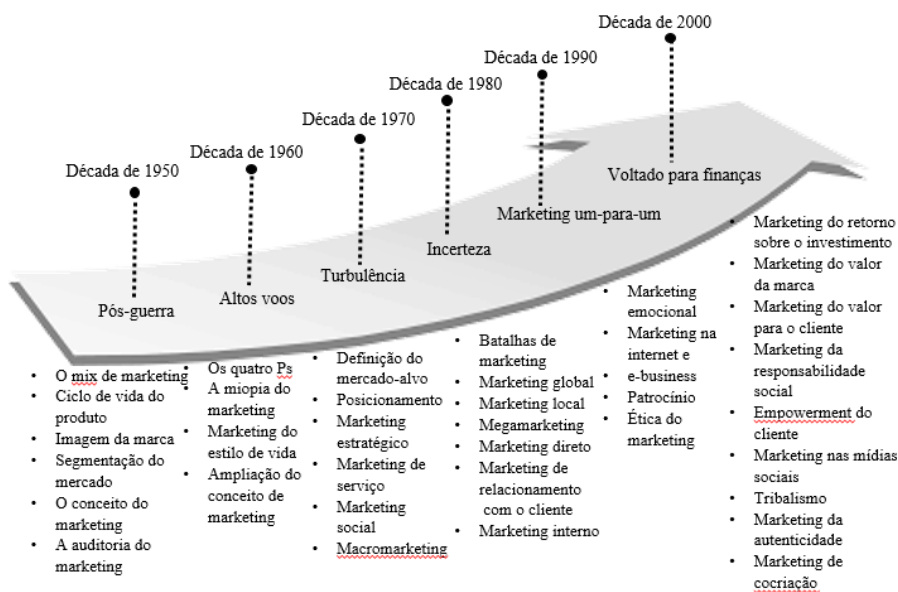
Década de 2000

Década de 1990

Década de 1980

Década de 1970

Década de 1960

Década de 1950

Voltado para finanças

Marketing um-para-um

Incerteza

Turbulência

Altos voos

Pós-guerra

- O mix de marketing
- Ciclo de vida do produto
- Imagem da marca
- Segmentação do mercado
- O conceito do marketing
- A auditoria do marketing

- Os quatro Ps
- A miopia do marketing
- Marketing do estilo de vida
- Ampliação do conceito de marketing

- Definição do mercado-alvo
- Posicionamento
- Marketing estratégico
- Marketing de serviço
- Marketing social
- Macromarketing

- Batalhas de marketing
- Marketing global
- Marketing local
- Megamarketing
- Marketing direto
- Marketing de relacionamento com o cliente
- Marketing interno

- Marketing emocional
- Marketing na internet e e-business
- Patrocínio
- Ética do marketing

- Marketing do retorno sobre o investimento
- Marketing do valor da marca
- Marketing do valor para o cliente
- Marketing da responsabilidade social
- Empowerment do cliente
- Marketing nas mídias sociais
- Tribalismo
- Marketing da autenticidade
- Marketing de cocriação